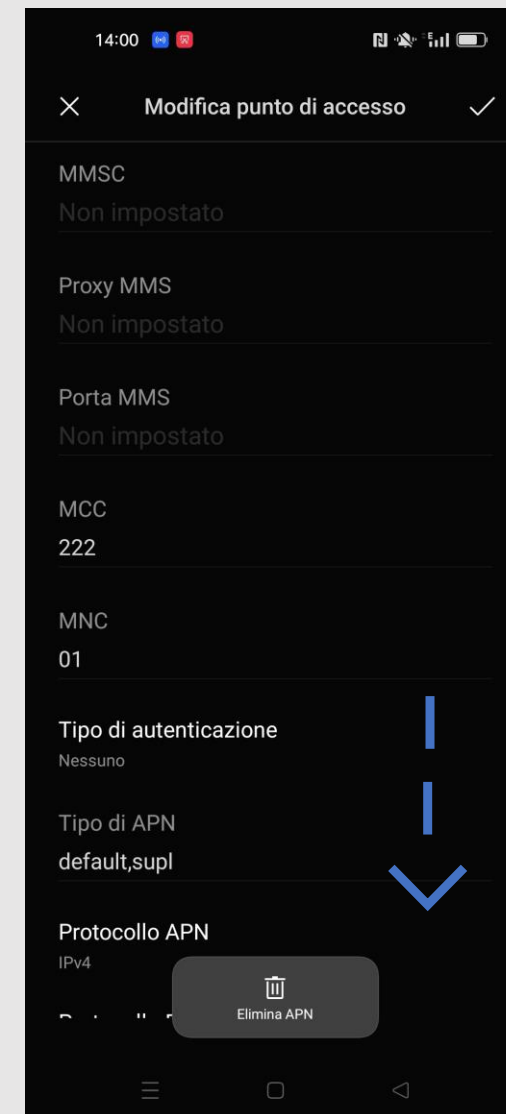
14:00

Modifica punto di accesso

MMSC
Non impostato

Proxy MMS
Non impostato

Porta MMS
Non impostato

MCC
222

MNC
01

Tipo di autenticazione
Nessuno

Tipo di APN
default,supl

Protocollo APN
IPv4

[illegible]

Elimina APN